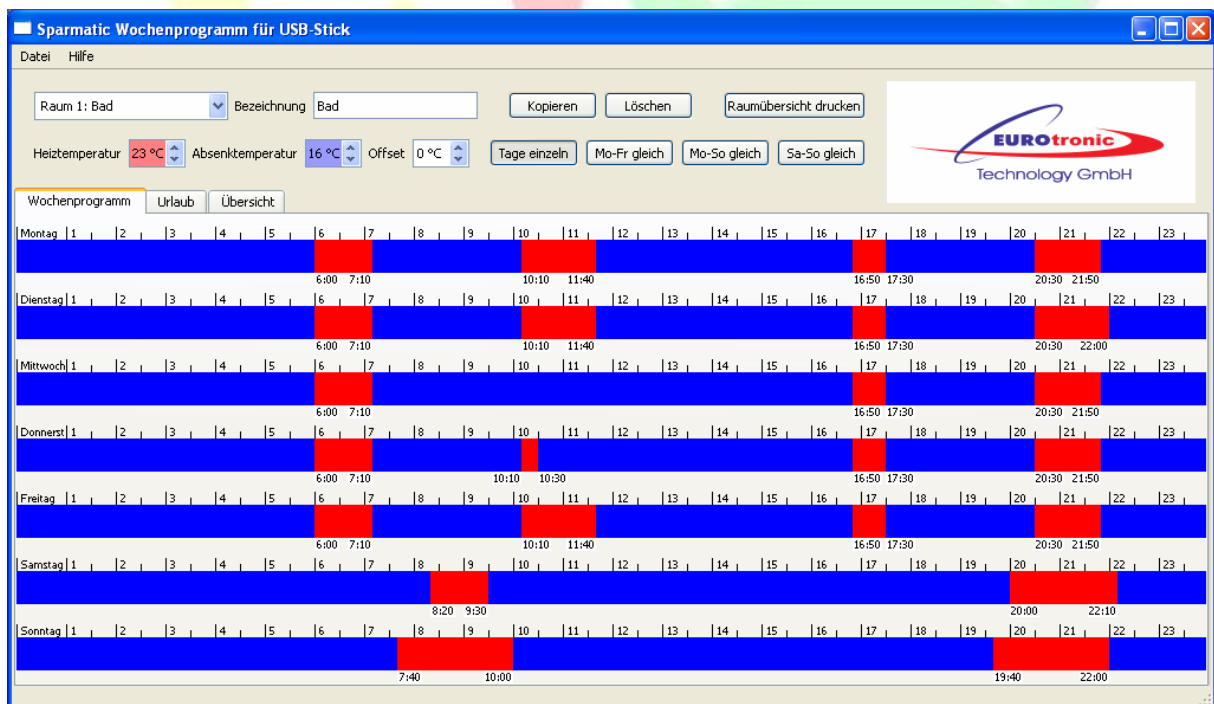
Sparmatic Wochenprogramm für USB-Stick

Datei Hilfe

Raum 1: Bad Bezeichnung Bad Kopieren Löschen Raumübersicht drucken

Heiztemperatur 23 °C Absenktemperatur 16 °C Offset 0 °C Tage einzeln Mo-Fr gleich Mo-So gleich Sa-So gleich

EUROtronic Technology GmbH

Wochenprogramm Urlaub Übersicht

Montag 1 2 3 4 5 6 7 8 9 10 11 12 13 14 15 16 17 18 19 20 21 22 23
6:00 7:10 10:10 11:40 16:50 17:30 20:30 21:50

Dienstag 1 2 3 4 5 6 7 8 9 10 11 12 13 14 15 16 17 18 19 20 21 22 23
6:00 7:10 10:10 11:40 16:50 17:30 20:30 22:00

Mittwoch 1 2 3 4 5 6 7 8 9 10 11 12 13 14 15 16 17 18 19 20 21 22 23
6:00 7:10 16:50 17:30 20:30 21:50

Donnerst 1 2 3 4 5 6 7 8 9 10 11 12 13 14 15 16 17 18 19 20 21 22 23
6:00 7:10 10:10 10:30 16:50 17:30 20:30 21:50

Freitag 1 2 3 4 5 6 7 8 9 10 11 12 13 14 15 16 17 18 19 20 21 22 23
6:00 7:10 10:10 11:40 16:50 17:30 20:30 21:50

Samstag 1 2 3 4 5 6 7 8 9 10 11 12 13 14 15 16 17 18 19 20 21 22 23
8:20 9:30 20:00 22:10

Sonntag 1 2 3 4 5 6 7 8 9 10 11 12 13 14 15 16 17 18 19 20 21 22 23
7:40 10:00 19:40 22:00